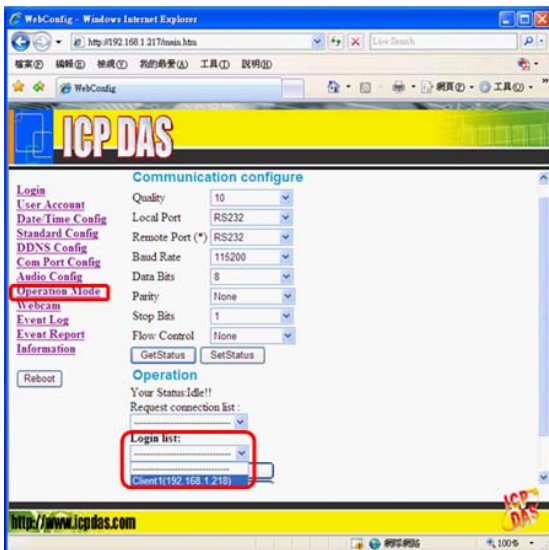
WebConfig - Windows Internet Explorer

http://192.168.1.217/main.htm

Live Search

檔案(F) 編輯(E) 檢視(V) 我的最愛(A) 工具(T) 說明(H)

WebConfig

網頁(P) 工具(O)

ICP DAS

Login
User Account
Date/Time Config
Standard Config
DDNS Config
Com Port Config
Audio Config
Operation Mode
Webcam
Event Log
Event Report
Information

Reboot

Communication configure

| | |
|---|---|
| Quality | 10 |
| Local Port | RS232 |
| Remote Port (*) | RS232 |
| Baud Rate | 115200 |
| Data Bits | 8 |
| Parity | None |
| Stop Bits | 1 |
| Flow Control | None |

GetStatus SetStatus

Operation

Your Status:Idle!!

Request connection list :

Login list:

Client1(192.168.1.218)

http://www.icpdas.com

ICP DAS

網際網路

100%